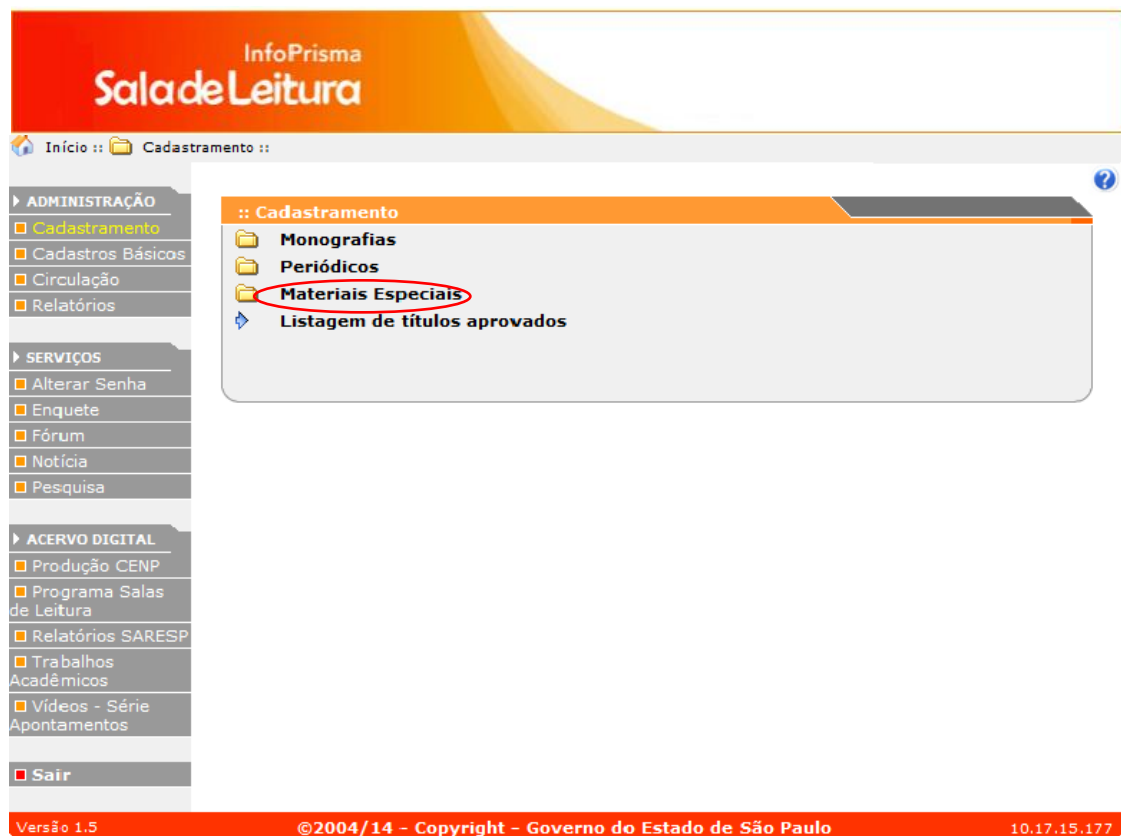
InfoPrisma
SaladeLeitura

Início :: Cadastramento ::

ADMINISTRAÇÃO
Cadastramento
Cadastros Básicos
Circulação
Relatórios

SERVIÇOS
Alterar Senha
Enquete
Fórum
Notícia
Pesquisa

ACERVO DIGITAL
Produção CENP
Programa Salas de Leitura
Relatórios SARESP
Trabalhos Acadêmicos
Vídeos - Série Apontamentos

Sair

?

:: Cadastramento
Monografias
Periódicos
Materiais Especiais
Listagem de títulos aprovados

Versão 1.5
©2004/14 - Copyright - Governo do Estado de São Paulo
10.17.15.177